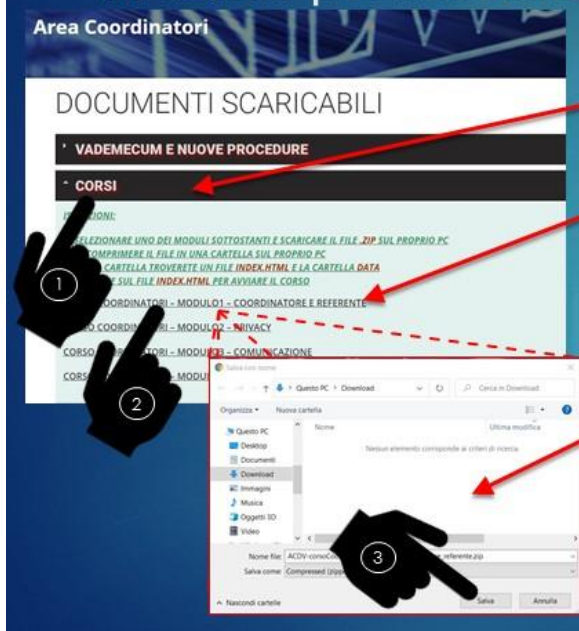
Area Coordinatori

DOCUMENTI SCARICABILI

VADEMECUM E NUOVE PROCEDURE

CORSI

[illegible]ZIONI:

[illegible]ELEZIONARE UNO DEI MODULI SOTTOSTANTI E SCARICARE IL FILE .ZIP SUL PROPRIO PC
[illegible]COMPRIMERE IL FILE IN UNA CARTELLA SUL PROPRIO PC
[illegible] CARTELLA TROVERETE UN FILE INDEX.HTML E LA CARTELLA DATA
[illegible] SUL FILE INDEX.HTML PER AVVIARE IL CORSO

1

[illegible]OORDINATORI – MODULO1 – COORDINATORE E REFERENTE

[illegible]O COORDIN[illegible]RI – MODULO2 – PRIVACY

CORSO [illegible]TORI – MODU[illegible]3 – COMUNICAZIONE

CORS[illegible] – MODU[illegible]

2

Salva con nome

Questo PC › Download

Cerca in Download

Organizza ▾ Nuova cartella

Questo PC
Desktop
Documenti
Download
Immagini
Musica
Oggetti 3D
Video

Nome
Ultima modifica

Nessun elemento corrisponde ai criteri di ricerca.

Nome file: ACDV-corsoCo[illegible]e_referente.zip
Salva come: Compressed (zipp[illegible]

3

Nascondi cartelle

Salva
Annulla